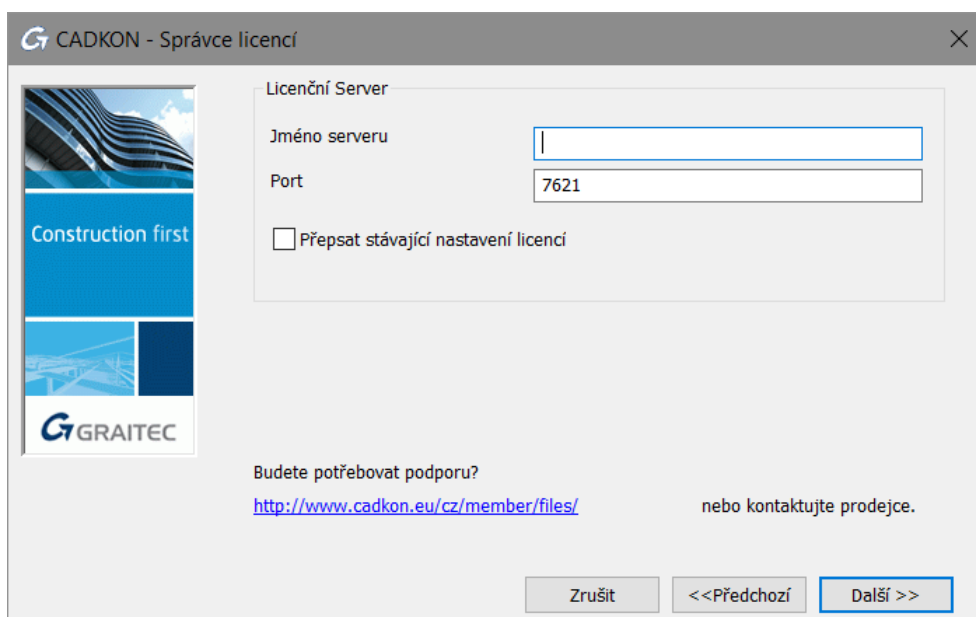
CADKON - Správce licencí

Construction first

GRAITEC

Licenční Server

Jméno serveru

Port

7621

Přepsat stávající nastavení licencí

Budete potřebovat podporu?

http://www.cadkon.eu/cz/member/files/

nebo kontaktujte prodejce.

Zrušit

<<Předchozí

Další >>